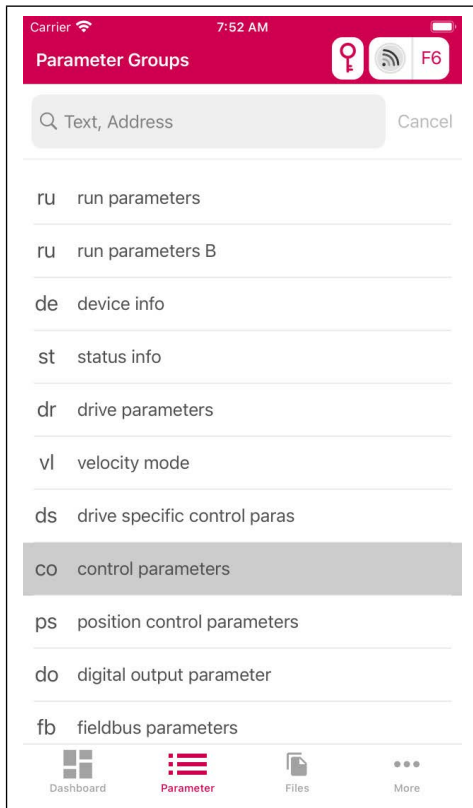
Carrier
7:52 AM

Parameter Groups

F6

Text, Address

Cancel

ru run parameters

ru run parameters B

de device info

st status info

dr drive parameters

vl velocity mode

ds drive specific control paras

co control parameters

ps position control parameters

do digital output parameter

fb fieldbus parameters

Dashboard

Parameter

Files

More